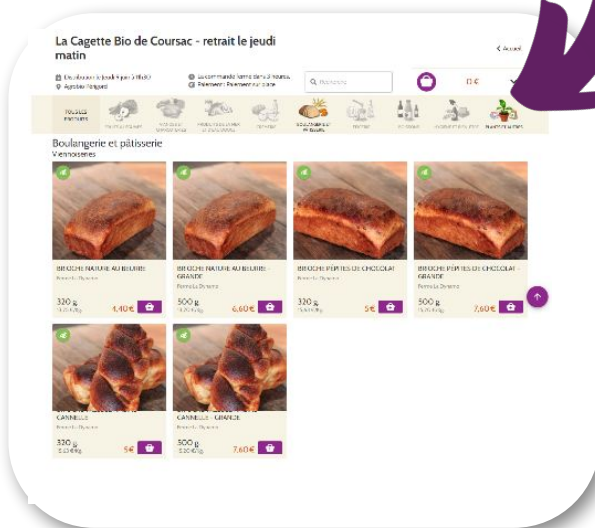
La Cagette Bio de Coursac - retrait le jeudi matin

< Accueil

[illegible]
Agrobio Périgord

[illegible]
Paiement : Paiement sur place

Recherche

0 €

POCHES PAYSANS | FRUITS ET LÉGUMES | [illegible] | PRODUITS LAITIERS ET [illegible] | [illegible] | BOULANGERIE ET PÂTISSERIE | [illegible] | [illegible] | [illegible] | PLANTES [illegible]

Boulangerie et pâtisserie
Viennoiseries

BRIOCHE NATURE AU BEURRE
Ferme la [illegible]
320 g
4,40€

BRIOCHE NATURE AU BEURRE - GRANDE
Ferme La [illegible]
500 g
6,60€

BRIOCHE PÉPITES DE CHOCOLAT
Ferme la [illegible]
320 g
5€

BRIOCHE PÉPITES DE CHOCOLAT - GRANDE
Ferme La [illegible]
500 g
7,60€

CANNELLE
Ferme la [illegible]
320 g
5€

CANNELLE - GRANDE
Ferme la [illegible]
500 g
7,60€